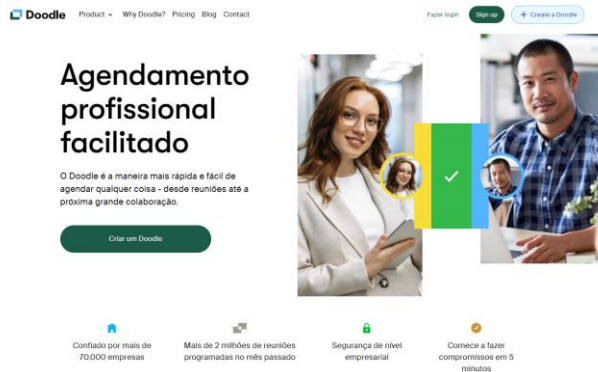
Doodle Product Why Doodle? Pricing Blog Contact Fazer login Sign up + Create a Doodle

Agendamento profissional facilitado

O Doodle é a maneira mais rápida e fácil de agendar qualquer coisa - desde reuniões até a próxima grande colaboração.

Criar um Doodle

Confiado por mais de 70.000 empresas

Mais de 2 milhões de reuniões programadas no mês passado

Segurança de nível empresarial

Comece a fazer compromissos em 5 minutos